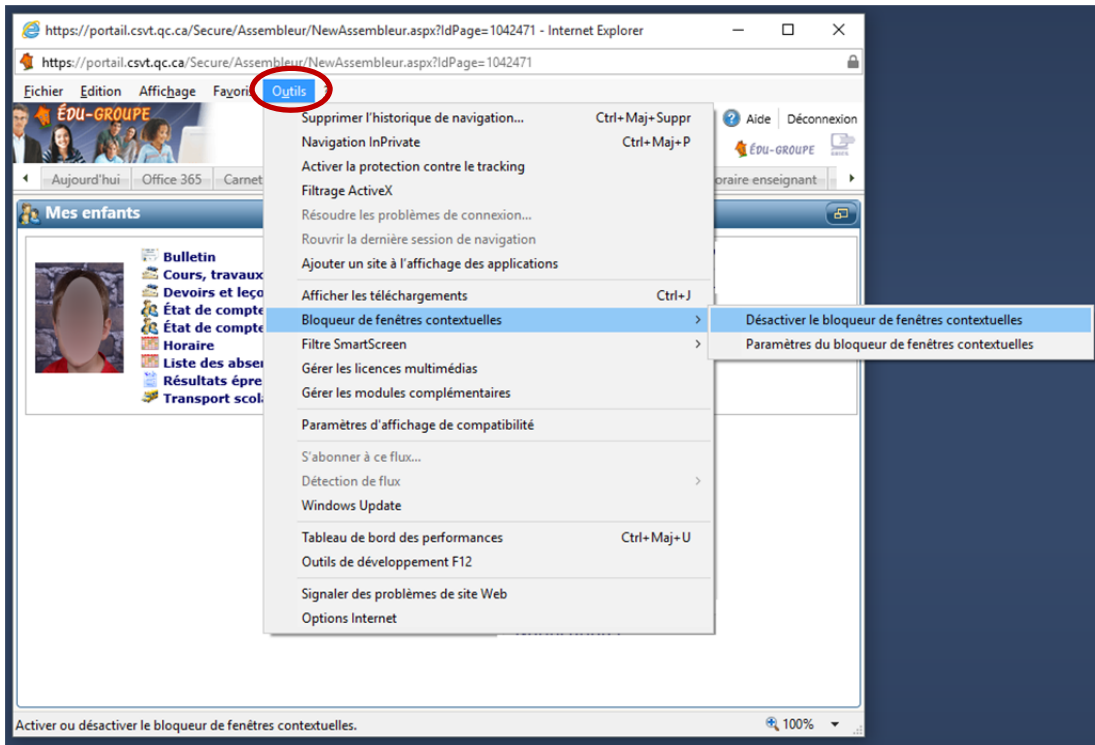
https://portail.csvt.qc.ca/Secure/Assembleur/NewAssembleur.aspx?IdPage=1042471 - Internet Explorer

https://portail.csvt.qc.ca/Secure/Assembleur/NewAssembleur.aspx?IdPage=1042471

Fichier Edition Affichage Favoris Outils ?

ÉDU-GROUPE

Aide Déconnexion

ÉDU-GROUPE

Aujourd'hui Office 365 Carnet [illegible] oraire enseignant

Mes enfants

Bulletin
Cours, travaux
Devoirs et leço
État de compte
État de compte
Horaire
Liste des abser
Résultats épre
Transport scola

Supprimer l'historique de navigation... Ctrl+Maj+Suppr
Navigation InPrivate Ctrl+Maj+P
Activer la protection contre le tracking
Filtrage ActiveX
Résoudre les problèmes de connexion...
Rouvrir la dernière session de navigation
Ajouter un site à l'affichage des applications
Afficher les téléchargements Ctrl+J
Bloqueur de fenêtres contextuelles
Filtre SmartScreen
Gérer les licences multimédias
Gérer les modules complémentaires
Paramètres d'affichage de compatibilité
S'abonner à ce flux...
Détection de flux
Windows Update
Tableau de bord des performances Ctrl+Maj+U
Outils de développement F12
Signaler des problèmes de site Web
Options Internet

Désactiver le bloqueur de fenêtres contextuelles
Paramètres du bloqueur de fenêtres contextuelles

Activer ou désactiver le bloqueur de fenêtres contextuelles.

100%